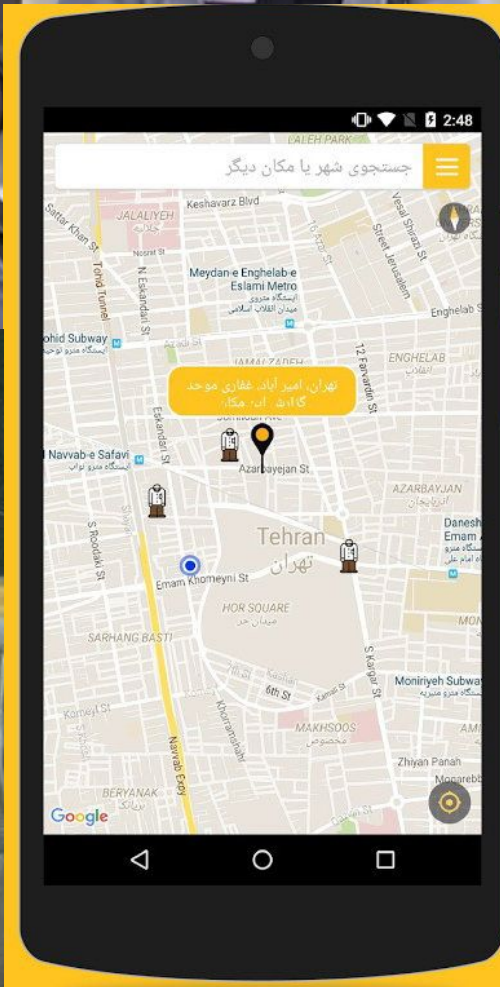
2:48

جستجوی شهر یا مکان دیگر

ALEH PARK
Keshavarz Blvd
JALALIYEH
جلالیه
Sattar Khan St
Tohid Tunnel
Nosrat St
N Eskandari St
Meydan-e Enghelab-e Eslami Metro
ایستگاه مترو میدان انقلاب اسلامی
16 Azar St
Vesal Shirazi St
Street Jerusalem
Enghelab St
ohid Subway
ایستگاه مترو توحید
JAMALZADEH
12 Farvardin St
ENGHELAB
تهران، امیر آباد، غفاری موحد
گ ا ت ش . ا ت . مکا
Eskandari St
Navvab-e Safavi
ایستگاه مترو نواب
Azarbayejan St
AZARBAYJAN
آذربایجان
Danesh
Emam
ایستگاه مترو
امام علی
Tehran
تهران
S Rudaki St
Emam Khomeyni St
HOR SQUARE
میدان حر
SARHANG BASTI
6th St
Kamal St
S Kargar St
Moniriyeh Subway
ایستگاه مترو منیریه
Karimi St
Khorramshahr
Navvab Expy
MAKHSOOS
مخصوص
Zhiyan Panah
BERYANAK
بریانک
Mogarebb
Google